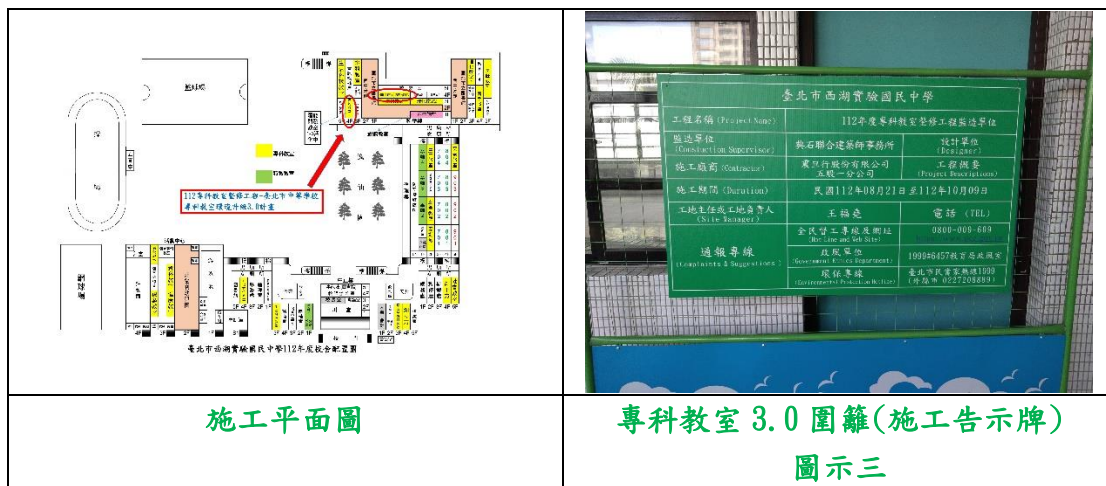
112專科教室整修工程-臺北市中等學校專科教室環境升級3.0計畫

臺北市西湖實驗國民中學112年度校舍配置圖

臺北市西湖實驗國民中學

| 工程名稱 (Project Name) | 112年度專科教室整修工程監造單位 | |
|---|---|---|
| 監造單位 (Construction Supervisor) | 與石聯合建築師事務所 | 設計單位 (Designer) |
| 施工廠商 (Contractor) | 東昇行股份有限公司 五股一分公司 | 工程概要 (Project Descriptions) |
| 施工期間 (Duration) | 民國112年08月21日至112年10月09日 | |
| 工地主任或工地負責人 (Site Manager) | 王福堯 | 電話 (TEL) |
| 通報專線 (Complaints & Suggestions) | 全民督工專線及網址 (Hot Line and Web Site) | 0800-009-609 |
| | 政風單位 (Government Ethics Department) | 1999#6457教育局政風室 |
| | 環保專線 (Environmental Protection Hotline) | 臺北市民當家熱線1999 (外縣市 0227208889) |

施工平面圖

專科教室 3.0 圍籬(施工告示牌)

圖示三